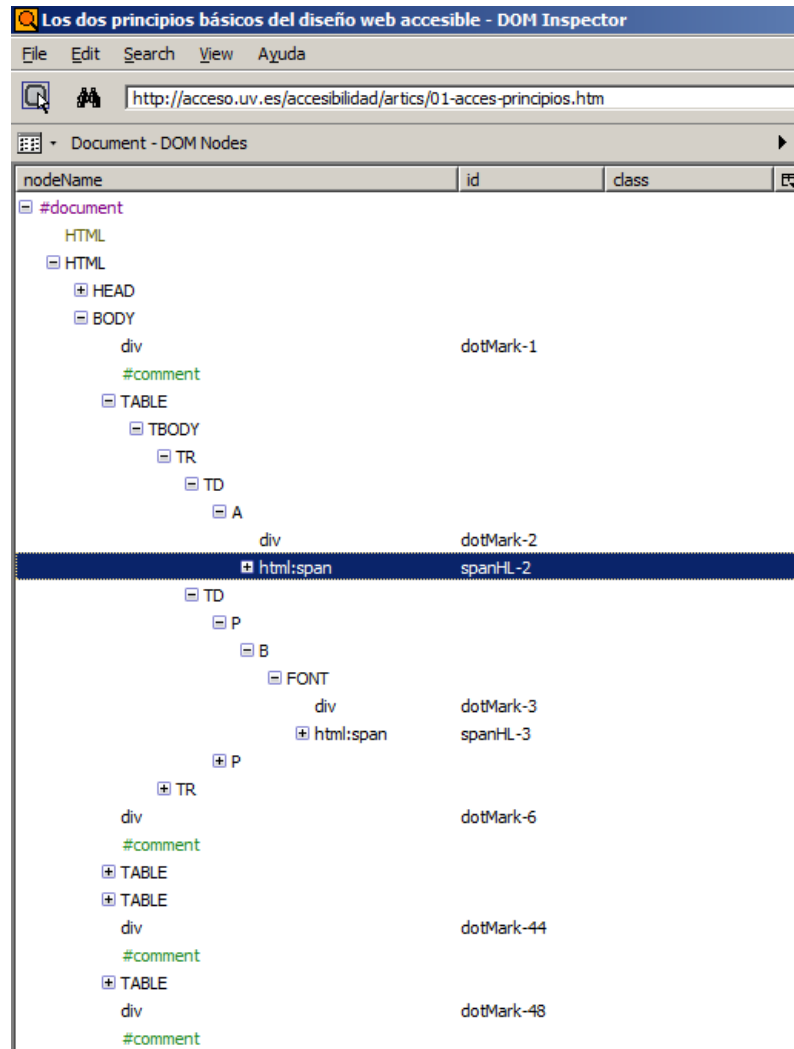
Los dos principios básicos del diseño web accesible - DOM Inspector

File Edit Search View Ayuda

http://acceso.uv.es/accesibilidad/artics/01-acces-principios.htm

Document - DOM Nodes

| nodeName | id | class |
|---|---|---|
| #document | | |
| HTML | | |
| HTML | | |
| HEAD | | |
| BODY | | |
| div | dotMark-1 | |
| #comment | | |
| TABLE | | |
| TBODY | | |
| TR | | |
| TD | | |
| A | | |
| div | dotMark-2 | |
| html:span | spanHL-2 | |
| TD | | |
| P | | |
| B | | |
| FONT | | |
| div | dotMark-3 | |
| html:span | spanHL-3 | |
| P | | |
| TR | | |
| div | dotMark-6 | |
| #comment | | |
| TABLE | | |
| TABLE | | |
| div | dotMark-44 | |
| #comment | | |
| TABLE | | |
| div | dotMark-48 | |
| #comment | | |